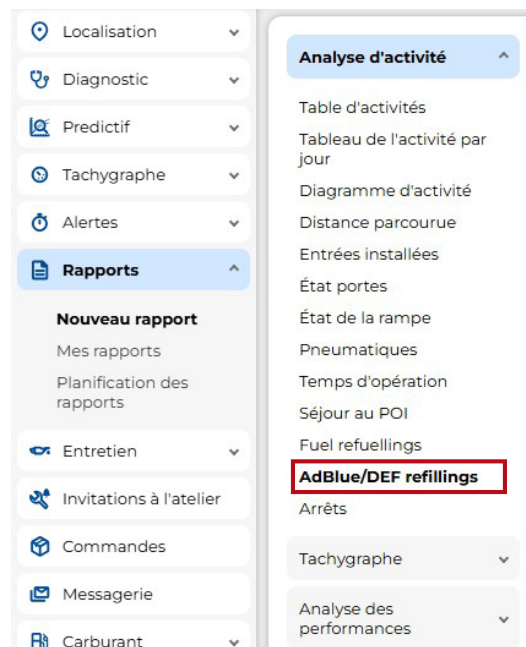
Localisation
Diagnostic
Predictif
Tachygraphe
Alertes
Rapports
Nouveau rapport
Mes rapports
Planification des rapports
Entretien
Invitations à l'atelier
Commandes
Messagerie
Carburant

Analyse d'activité
Table d'activités
Tableau de l'activité par jour
Diagramme d'activité
Distance parcourue
Entrées installées
État portes
État de la rampe
Pneumatiques
Temps d'opération
Séjour au POI
Fuel refuellings
AdBlue/DEF refillings
Arrêts
Tachygraphe
Analyse des performances